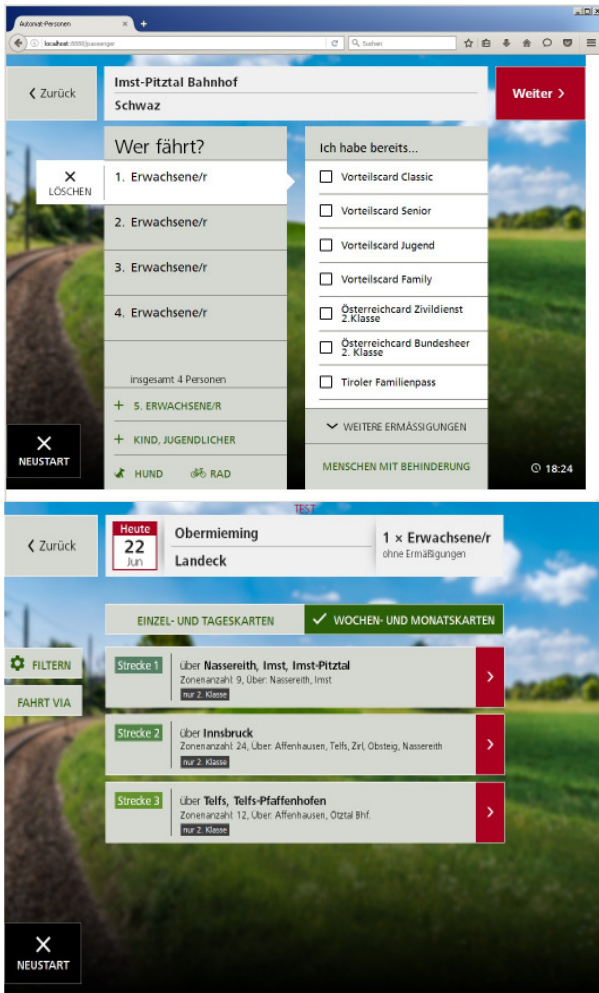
Automat-Personen ×
+
localhost:8080/passenger
Suchen

Zurück
Imst-Pitztal Bahnhof
Schwaz
Weiter

Wer fährt?
× LÖSCHEN
1. Erwachsene/r
2. Erwachsene/r
3. Erwachsene/r
4. Erwachsene/r
insgesamt 4 Personen
+ 5. ERWACHSENE/R
+ KIND, JUGENDLICHER
HUND
RAD

Ich habe bereits...
Vorteilscard Classic
Vorteilscard Senior
Vorteilscard Jugend
Vorteilscard Family
Österreichcard Zivildienst 2.Klasse
Österreichcard Bundesheer 2. Klasse
Tiroler Familienpass
WEITERE ERMÄSSIGUNGEN
MENSCHEN MIT BEHINDERUNG

× NEUSTART
18:24

TEST

Zurück
Heute
22
Jun
Obermieming
Landeck
1 × Erwachsene/r
ohne Ermäßigungen

EINZEL- UND TAGESKARTEN
WOCHEN- UND MONATSKARTEN

FILTERN
FAHRT VIA

Strecke 1
über Nassereith, Imst, Imst-Pitztal
Zonenanzahl: 9, Über: Nassereith, Imst
nur 2. Klasse

Strecke 2
über Innsbruck
Zonenanzahl: 24, Über: Affenhausen, Telfs, Zirl, Obsteig, Nassereith
nur 2. Klasse

Strecke 3
über Telfs, Telfs-Pfaffenhofen
Zonenanzahl: 12, Über: Affenhausen, Ötztal Bhf.
nur 2. Klasse

× NEUSTART